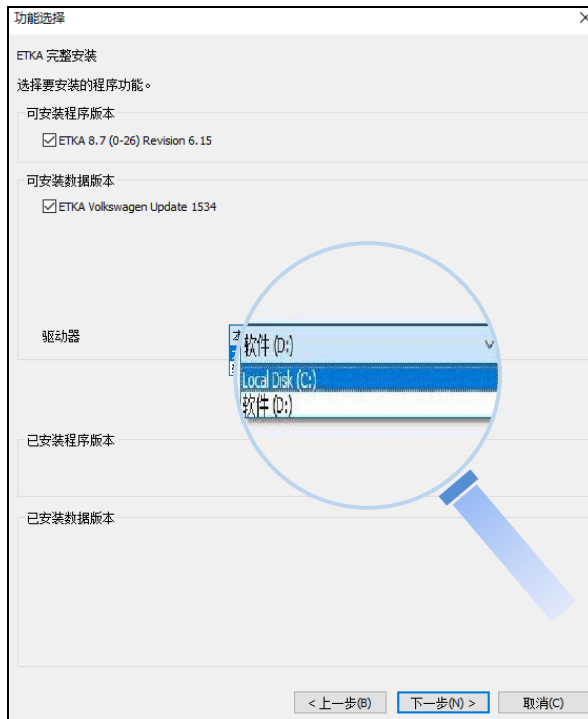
功能选择

ETKA 完整安装

选择要安装的程序功能。

可安装程序版本

ETKA 8.7 (0-26) Revision 6.15

可安装数据版本

ETKA Volkswagen Update 1534

驱动器

软件 (D:)

Local Disk (C:)

软件 (D:)

已安装程序版本

已安装数据版本

< 上一步(B)

下一步(N) >

取消(C)